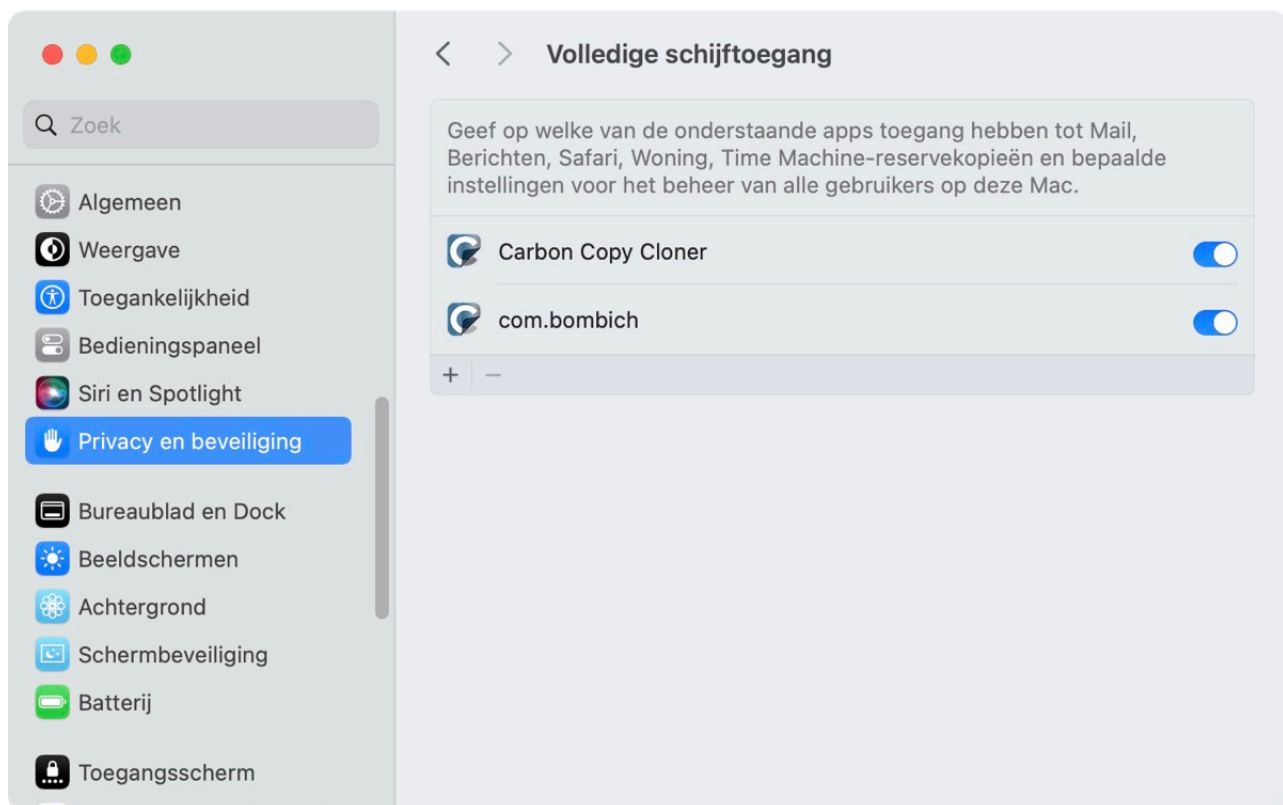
Zoek

Algemeen
Weergave
Toegankelijkheid
Bedieningspaneel
Siri en Spotlight
Privacy en beveiliging

Bureaublad en Dock
Beeldschermen
Achtergrond
Schermbeveiliging
Batterij

Toegangsscherm

< > Volledige schijftoegang

Geef op welke van de onderstaande apps toegang hebben tot Mail, Berichten, Safari, Woning, Time Machine-reservekopieën en bepaalde instellingen voor het beheer van alle gebruikers op deze Mac.

Carbon Copy Cloner

com.bombich

+ −